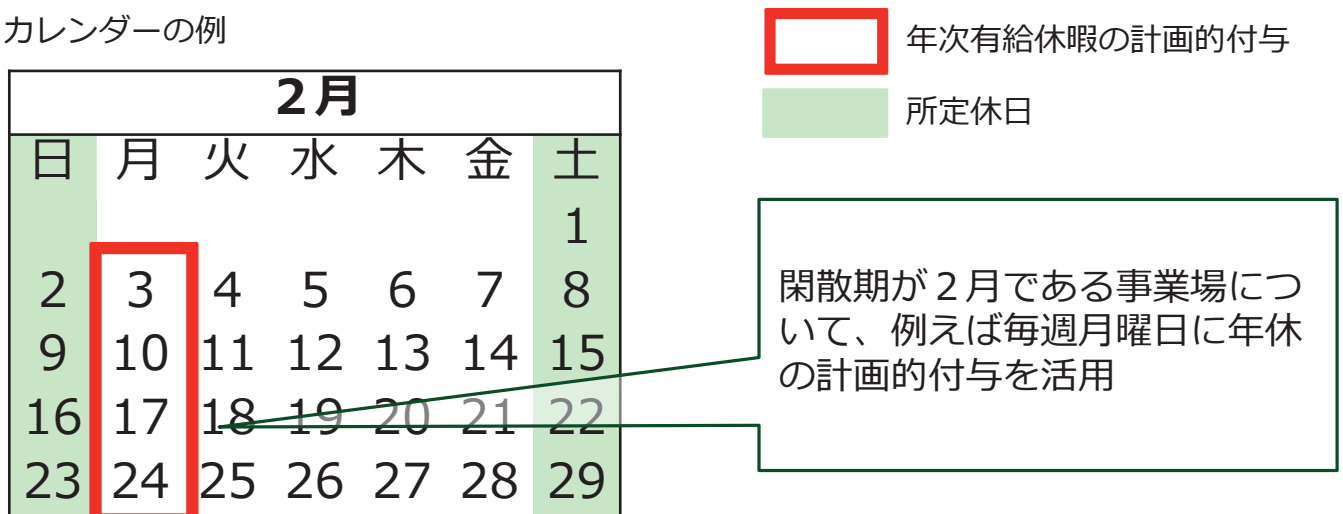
カレンダーの例

年次有給休暇の計画的付与

所定休日

| 2月 | | | | | | |
|---|---|---|---|---|---|---|
| 日 | 月 | 火 | 水 | 木 | 金 | 土 |
| | | | | | | 1 |
| 2 | 3 | 4 | 5 | 6 | 7 | 8 |
| 9 | 10 | 11 | 12 | 13 | 14 | 15 |
| 16 | 17 | 18 | 19 | 20 | 21 | 22 |
| 23 | 24 | 25 | 26 | 27 | 28 | 29 |

閑散期が２月である事業場について、例えば毎週月曜日に年休の計画的付与を活用